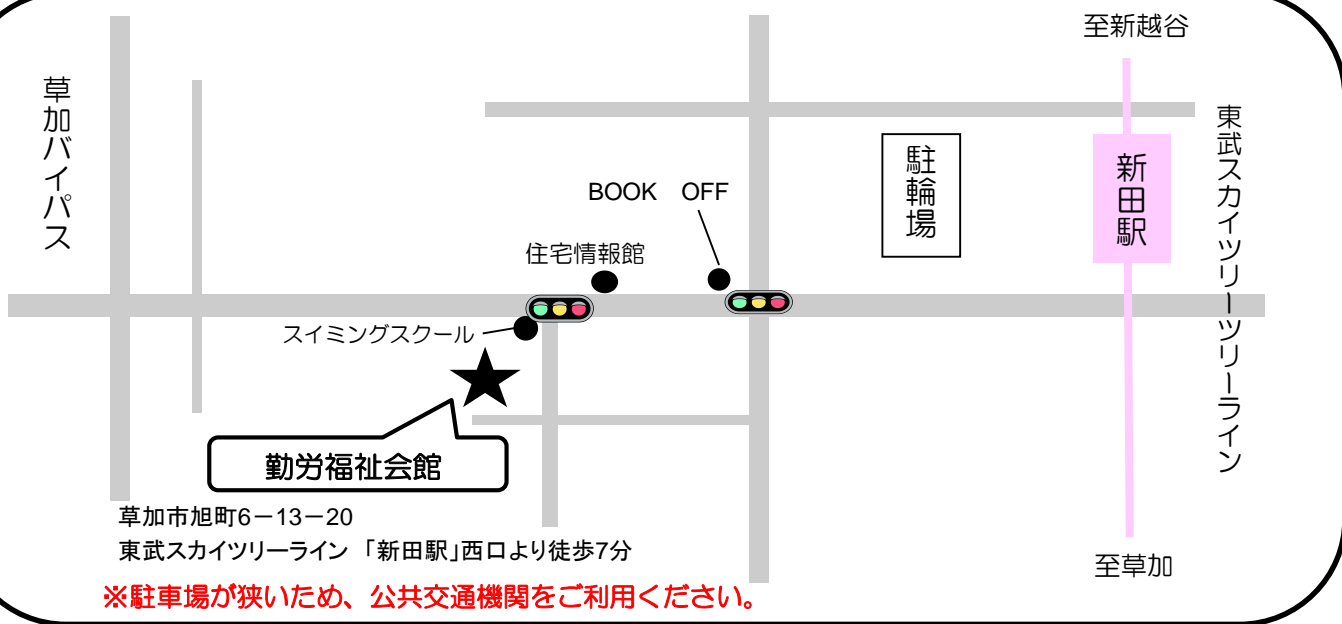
至新越谷

草加バイパス

BOOK OFF

駐輪場

新田駅

東武スカイツリーライン

住宅情報館

スイミングスクール

勤労福祉会館

草加市旭町6－13－20

東武スカイツリーライン 「新田駅」西口より徒歩7分

至草加

※駐車場が狭いため、公共交通機関をご利用ください。